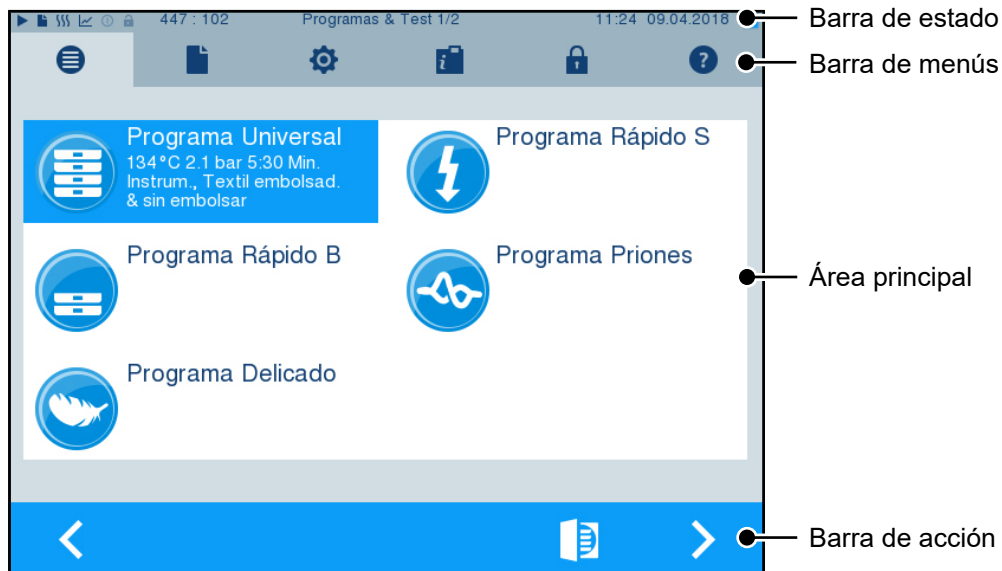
447 : 102 Programas & Test 1/2 11:24 09.04.2018

Barra de estado

Barra de menús

Programa Universal
134°C 2.1 bar 5:30 Min.
Instrum., Textil embolsad.
& sin embolsar

Programa Rápido S

Programa Rápido B

Programa Priones

Área principal

Programa Delicado

Barra de acción